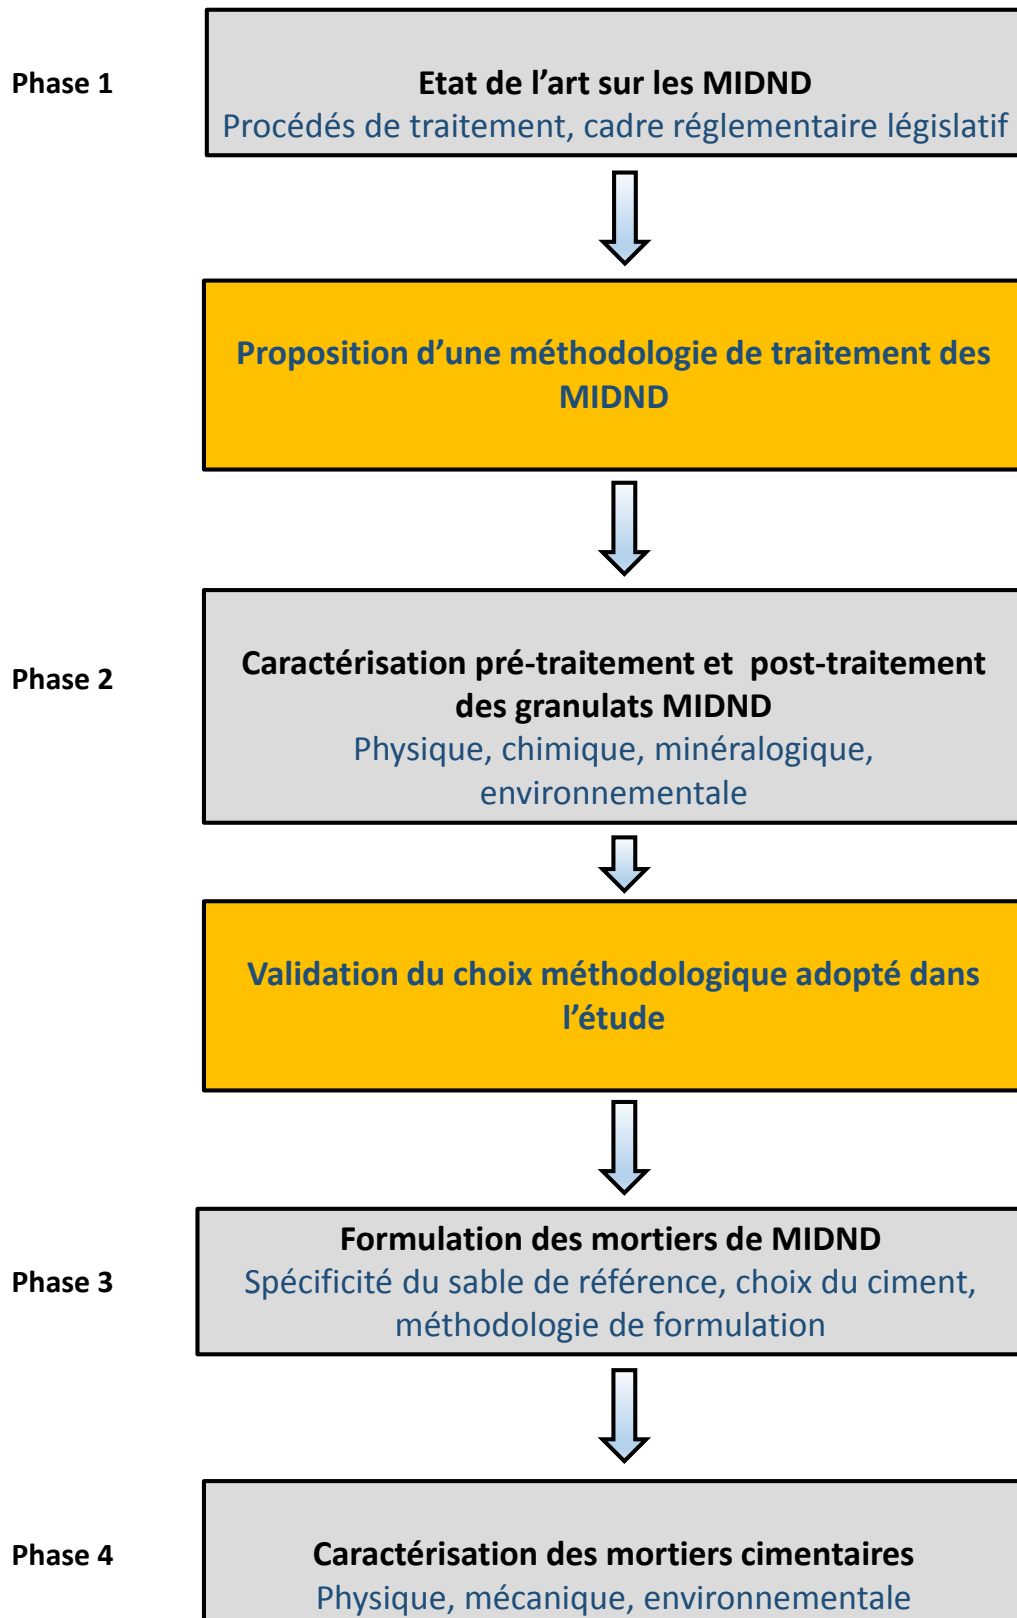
Phase 1

Etat de l’art sur les MIDND
Procédés de traitement, cadre réglementaire législatif

Proposition d’une méthodologie de traitement des MIDND

Phase 2

Caractérisation pré-traitement et post-traitement des granulats MIDND
Physique, chimique, minéralogique, environnementale

Validation du choix méthodologique adopté dans l’étude

Phase 3

Formulation des mortiers de MIDND
Spécificité du sable de référence, choix du ciment, méthodologie de formulation

Phase 4

Caractérisation des mortiers cimentaires
Physique, mécanique, environnementale